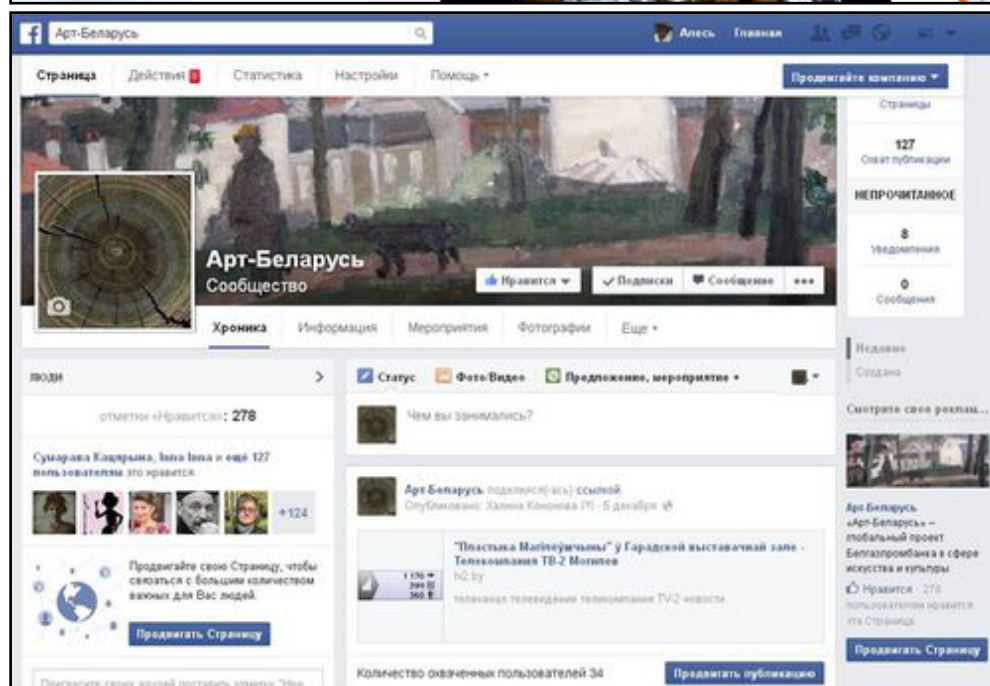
Арт-Беларусь

Алесь Главная

Страница Действия 5 Статистика Настройки Помощь ▾

Продвигайте компанию ▾

Страницы

127
Охват публикации

НЕПРОЧИТАННОЕ

8
Уведомления

0
Сообщения

Арт-Беларусь
Сообщество

Нравится ▾ ✓Подписки Сообщение •••

Хроника Информация Мероприятия Фотографии Еще ▾

Недавние
Создана

ЛЮДИ >

отметки «Нравится»: 278

Сумарава Кацярына, Inna Inna и ещё 127 пользователя это нравится.

+124

Продвигайте свою Страницу, чтобы связаться с большим количеством важных для Вас людей.

Продвигать Страницу

Пригласите своих друзей поставить отметку "Нра

Статус Фото/Видео Предложение, мероприятие ▾

Чем вы занимались?

Арт-Беларусь поделился(-ась) ссылкой.
Опубликовано: Халина Кононова [?] · 5 декабря

"Пластыка Магілёўчыны" ў Гарадской выставачнай зале - Телекомпания ТВ-2 Могилев
tv2.by

телевизия телевидение телекомпания TV-2 новости

Количество охваченных пользователей 34

Продвигать публикацию

Смотрите свою реклам...

Арт-Беларусь
«Арт-Беларусь» – глобальный проект Белгазпромбанка в сфере искусства и культуры

Нравится · 278 пользователям нравится эта Страница.

Продвигать Страницу